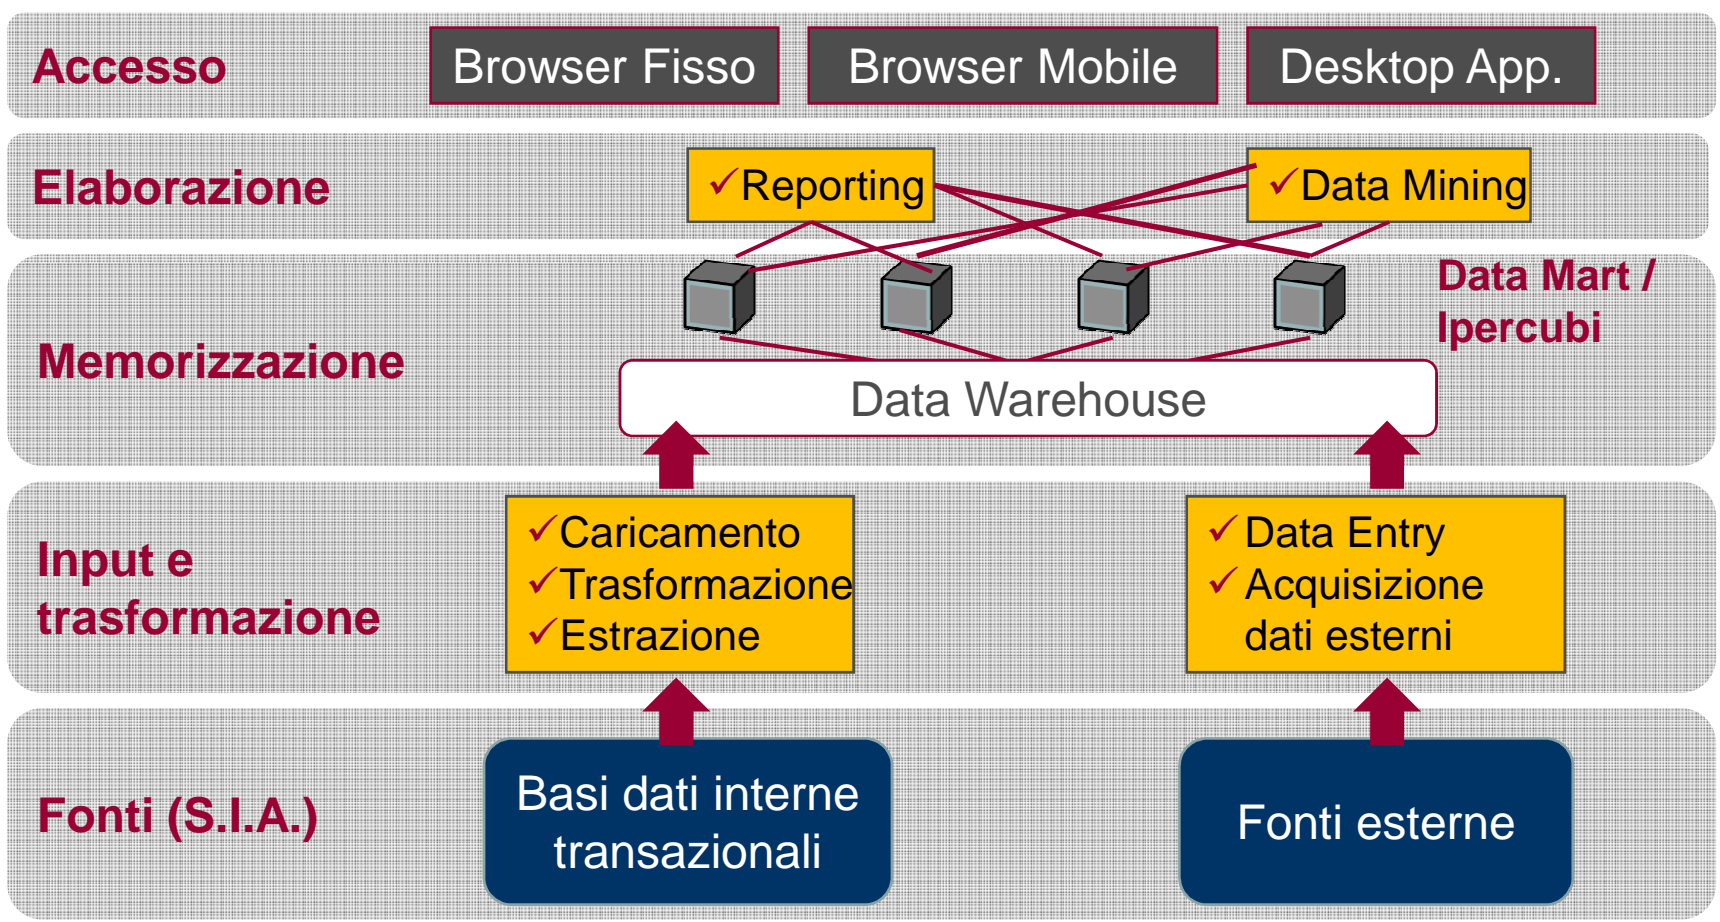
Accesso

Browser Fisso

Browser Mobile

Desktop App.

Elaborazione

✓Reporting

✓Data Mining

Memorizzazione

Data Mart / Ipercubi

Data Warehouse

Input e trasformazione

✓Caricamento
✓Trasformazione
✓Estrazione

✓Data Entry
✓Acquisizione dati esterni

Fonti (S.I.A.)

Basi dati interne transazionali

Fonti esterne